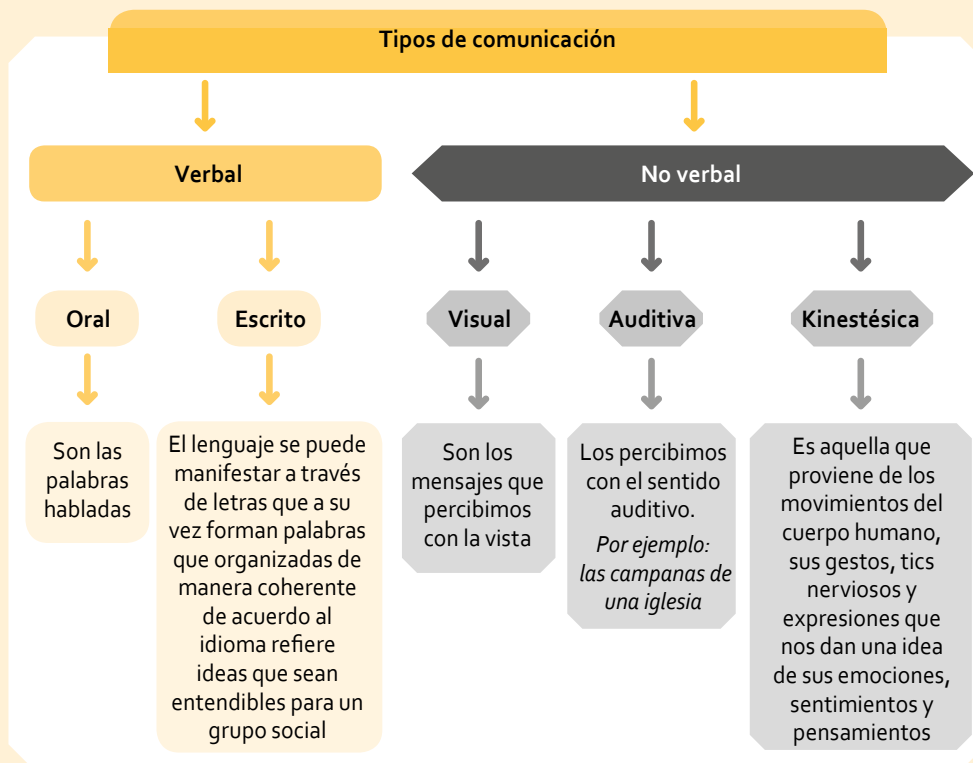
Tipos de comunicación

Verbal

No verbal

Oral

Escrito

Visual

Auditiva

Kinestésica

Son las palabras habladas

El lenguaje se puede manifestar a través de letras que a su vez forman palabras que organizadas de manera coherente de acuerdo al idioma refiere ideas que sean entendibles para un grupo social

Son los mensajes que percibimos con la vista

Los percibimos con el sentido auditivo. *Por ejemplo: las campanas de una iglesia*

Es aquella que proviene de los movimientos del cuerpo humano, sus gestos, tics nerviosos y expresiones que nos dan una idea de sus emociones, sentimientos y pensamientos